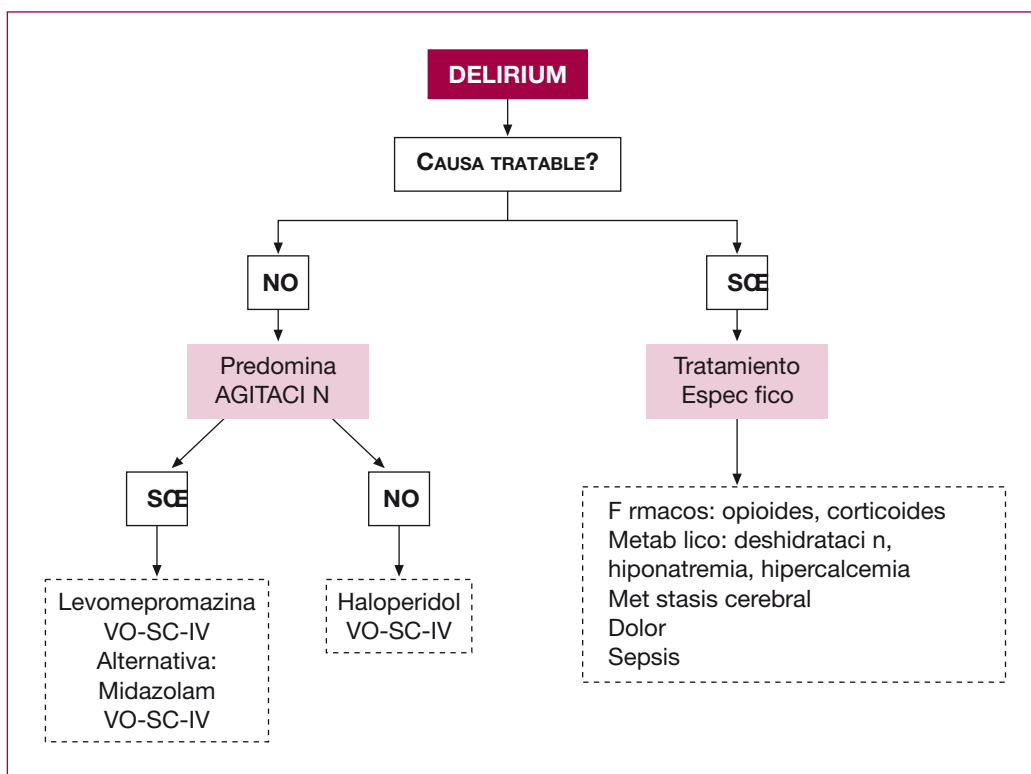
DELIRIUM

CAUSA TRATABLE?

NO

SŒ

Predomina AGITACI N

Tratamiento Espec fico

SŒ

NO

Levomepromazina VO-SC-IV Alternativa: Midazolam VO-SC-IV

Haloperidol VO-SC-IV

F rmacos: opioides, corticoides
Metab lico: deshidrataci n, hiponatremia, hipercalcemia
Met stasis cerebral
Dolor
Sepsis